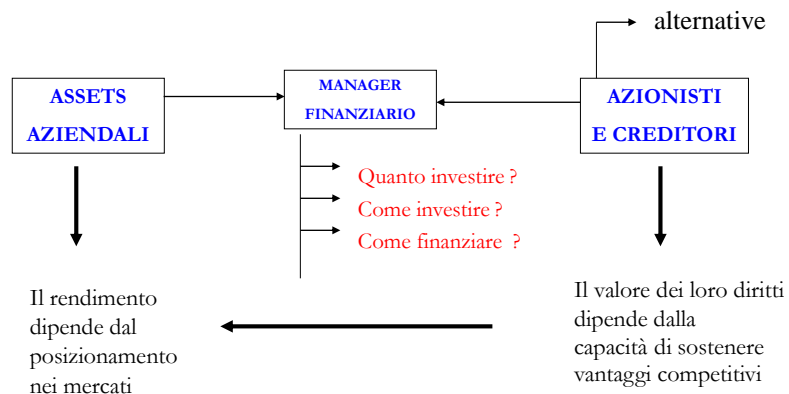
alternative

ASSETS AZIENDALI

MANAGER FINANZIARIO

AZIONISTI E CREDITORI

Quanto investire ?
Come investire ?
Come finanziare ?

Il rendimento dipende dal posizionamento nei mercati

Il valore dei loro diritti dipende dalla capacità di sostenere vantaggi competitivi